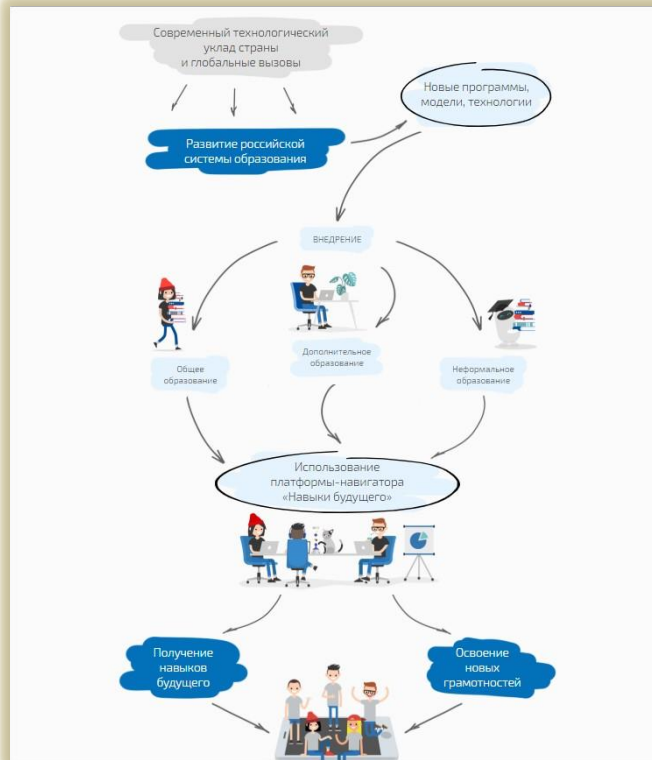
Современный технологический уклад страны и глобальные вызовы

Новые программы, модели, технологии

Развитие российской системы образования

ВНЕДРЕНИЕ

Общее образование

Дополнительное образование

Неформальное образование

Использование платформы-навигатора «Навыки будущего»

Получение навыков будущего

Освоение новых грамотностей